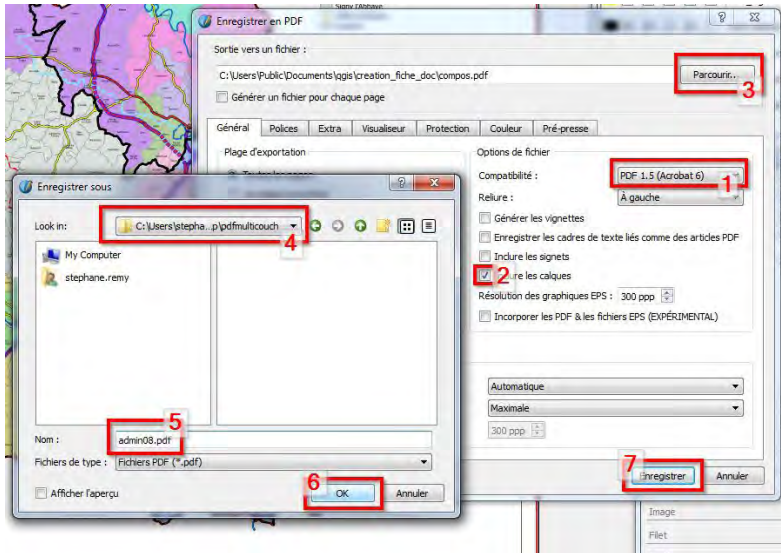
Signy l'Abbaye

Enregistrer en PDF

Sortie vers un fichier :

C:\Users\Public\Documents\qgis\creation_fiche_doc\compos.pdf

Parcourir...

3

Générer un fichier pour chaque page

Général | Polices | Extra | Visualiseur | Protection | Couleur | Pré-presse

Plage d'exportation

Options de fichier

Compatibilité : PDF 1.5 (Acrobat 6)

1

Reliure : À gauche

Générer les vignettes

Enregistrer les cadres de texte liés comme des articles PDF

Inclure les signets

2 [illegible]re les calques

Résolution des graphiques EPS : 300 ppp

Incorporer les PDF & les fichiers EPS (EXPÉRIMENTAL)

Automatique

Maximale

300 ppp

7

Enregistrer

Annuler

Image

Filet

Enregistrer sous

Look in: C:\Users\stepha...p\pdfmulticouch

4

My Computer

stephane.remy

5

Nom : admin08.pdf

Fichiers de type : Fichiers PDF (*.pdf)

Afficher l'aperçu

6

OK

Annuler